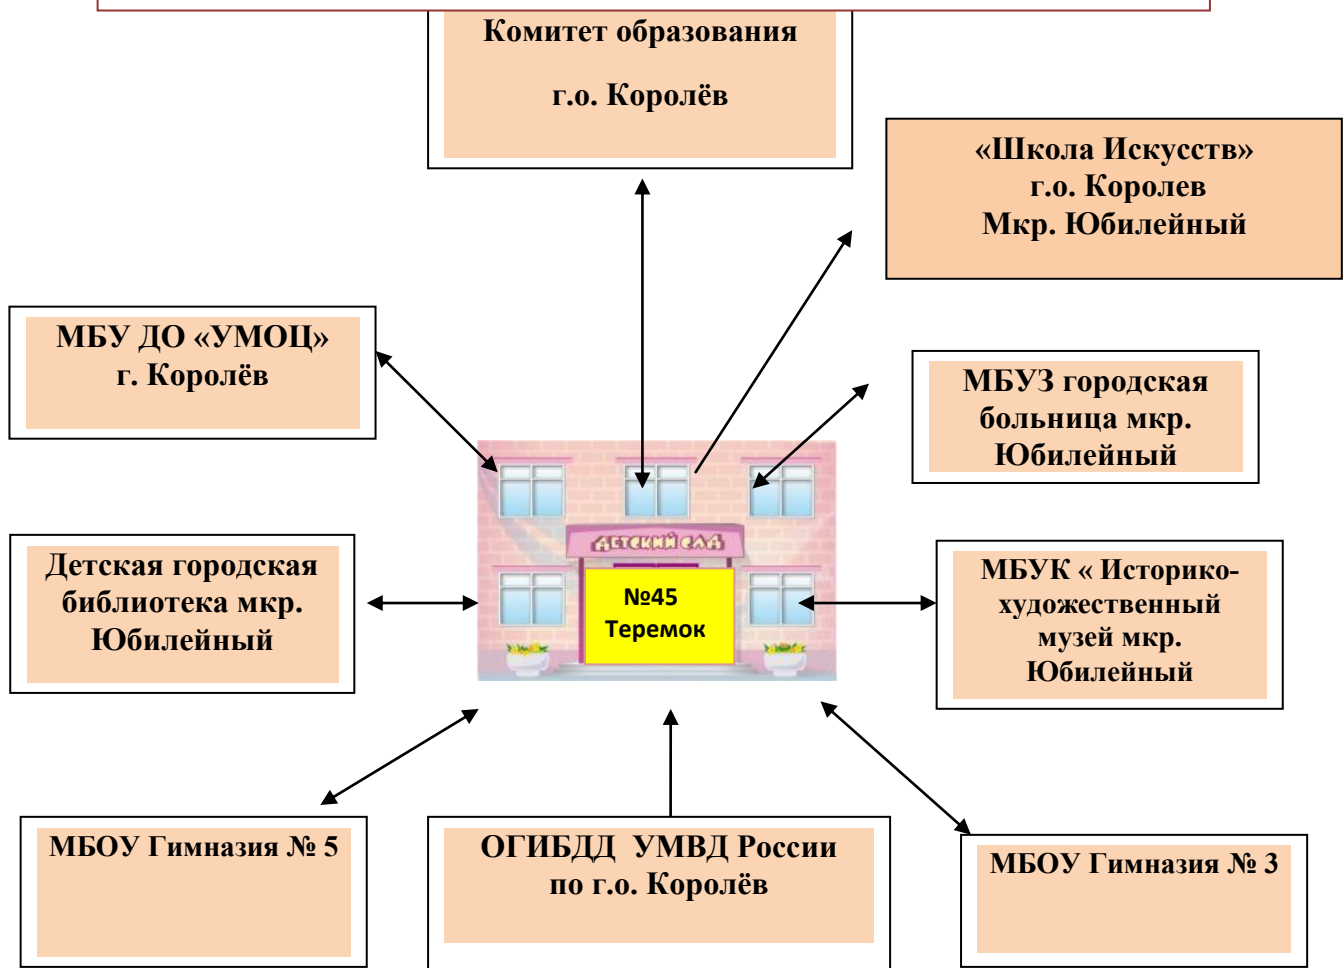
Комитет образования

г.о. Королёв

«Школа Искусств»
г.о. Королев
Мкр. Юбилейный

МБУ ДО «УМОЦ»
г. Королёв

МБУЗ городская больница мкр. Юбилейный

Детский сад

№45
Теремок

Детская городская библиотека мкр. Юбилейный

МБУК « Историко-художественный музей мкр. Юбилейный

МБОУ Гимназия № 5

ОГИБДД УМВД России по г.о. Королёв

МБОУ Гимназия № 3